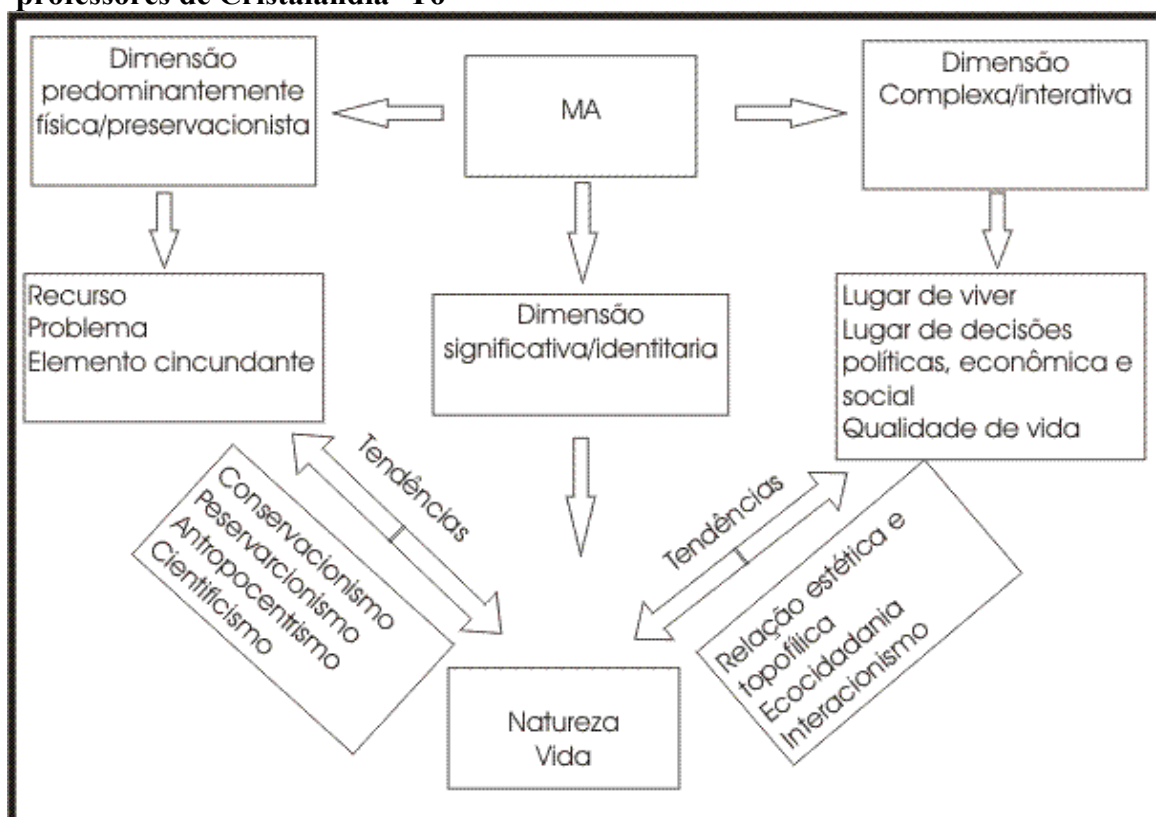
professores de Cristalândia -To

Dimensão predominantemente física/preservacionista

MA

Dimensão Complexa/interativa

Recurso
Problema
Elemento cincundante

Dimensão significativa/identitaria

Lugar de viver
Lugar de decisões políticas, econômica e social
Qualidade de vida

Tendências

Conservacionismo
Peservarcionismo
Antropocentrismo
Cientificismo

Tendências

Relação estética e topofílica
Ecocidadania
Interacionismo

Natureza
Vida